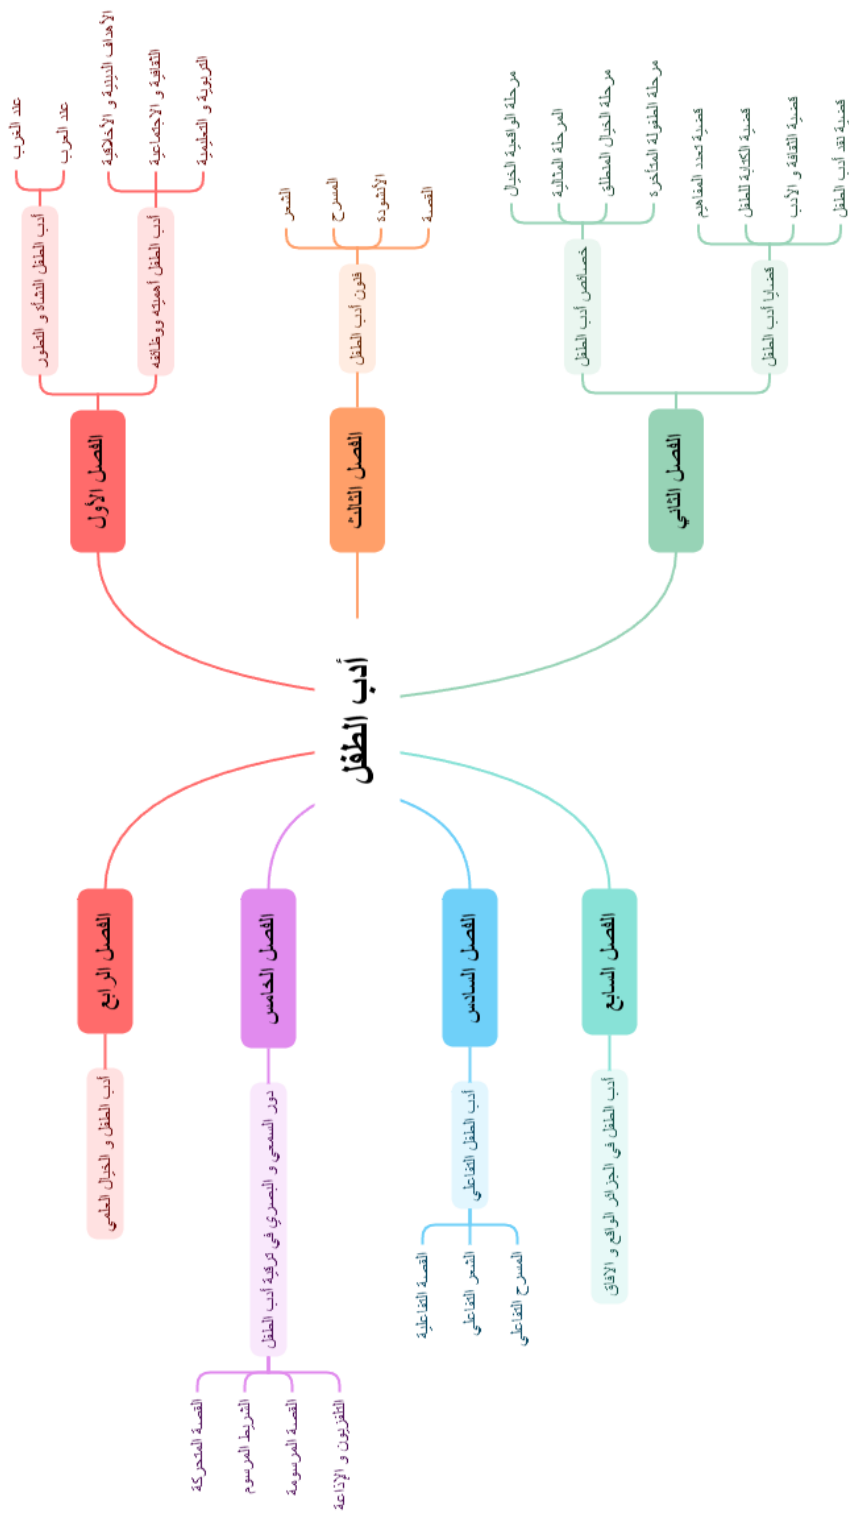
أدب الطفل

الفصل الأول
أدب الطفل النشأة و التطور
عند العرب
عند الغرب
أدب الطفل أهميته ووظائفه
الأهداف الدينية و الأخلاقية
الثقافية و الاجتماعية
التربوية و التعليمية

الفصل الثالث
فنون أدب الطفل
الشعر
المسرح
الأنشودة
القصة

الفصل الثاني
خصائص أدب الطفل
مرحلة الواقعية الخيال
المرحلة المثالية
مرحلة الخيال المطلق
مرحلة الطفولة المتأخرة
قضايا أدب الطفل
قضية تحديد المفاهيم
قضية الكتابة للطفل
قضية الثقافة و الأدب
قضية نقد أدب الطفل

الفصل الرابع
أدب الطفل و الخيال العلمي

الفصل الخامس
دور السمعي و البصري في ترقية أدب الطفل
القصة المتحركة
الشريط المرسوم
القصة المرسومة
التلفزيون و الإذاعة

الفصل السادس
أدب الطفل التفاعلي
القصة التفاعلية
الشعر التفاعلي
المسرح التفاعلي

الفصل السابع
أدب الطفل في الجزائر الواقع و الآفاق